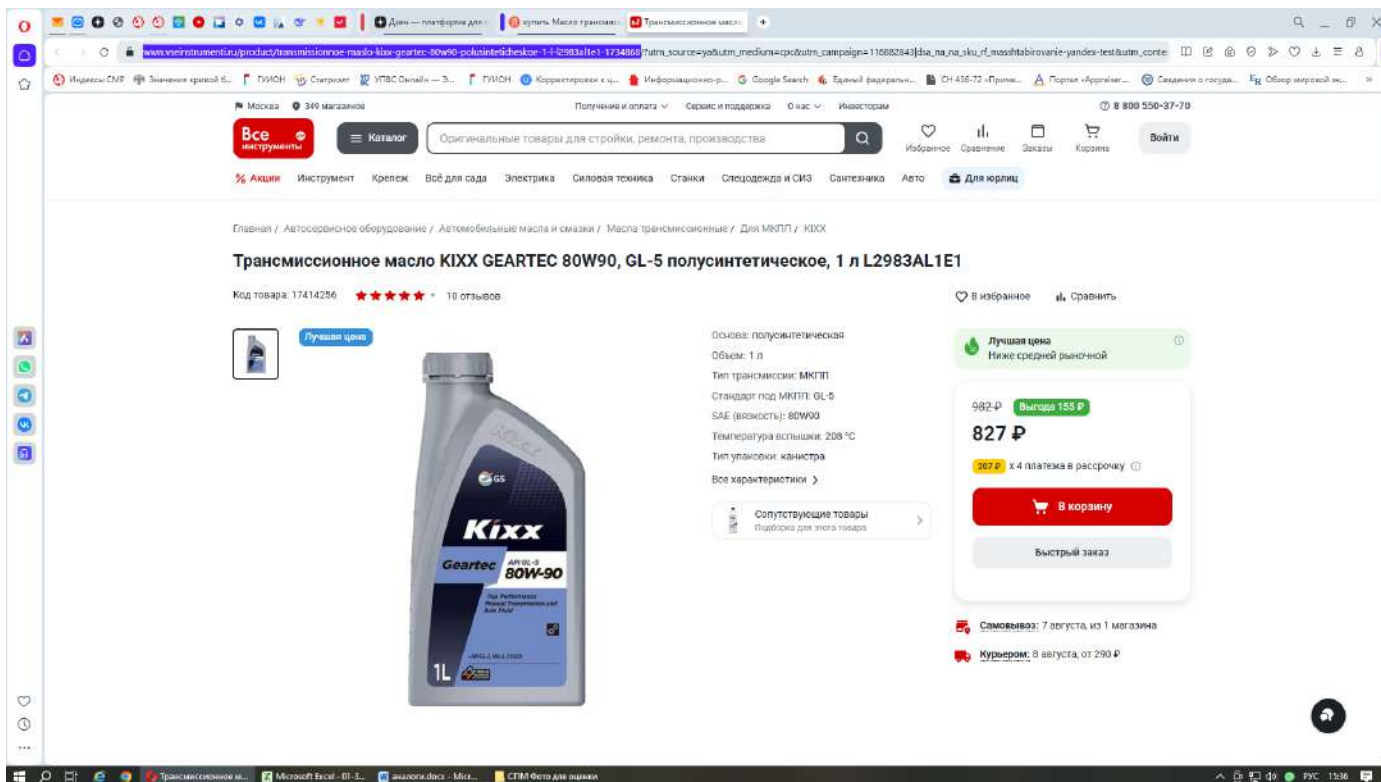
Дзен — платформа для | купить Масло трансмис | Трансмиссионное масл

www.vseinstrumenti.ru/product/transmissionnoe-maslo-kixx-geartec-80w90-polusinteticheskoe-1-l-l2983al1e1-17348688?utm_source=ya&utm_medium=cpc&utm_campaign=116882843|dsa_na_na_sku_rf_masshtabirovanie-yandex-test&utm_conte

Индексы СМР | Значение кривой б... | ГУИОН | Статриэлт | УПВС Онлайн — З... | ГУИОН | Корректировки с ц... | Информационно-р... | Google Search | Единый федеральн... | СН 436-72 «Приме... | Портал «Appraiser... | Сведения о госуда... | Обзор мировой эк...

Москва 349 магазинов | Получение и оплата | Сервис и поддержка | О нас | Инвесторам | 8 800 550-37-70

Все инструменты | Каталог | Оригинальные товары для стройки, ремонта, производства | Избранное | Сравнение | Заказы | Корзина | Войти

% Акции | Инструмент | Крепеж | Всё для сада | Электрика | Силовая техника | Станки | Спецодежда и СИЗ | Сантехника | Авто | Для юрлиц

Главная / Автосервисное оборудование / Автомобильные масла и смазки / Масла трансмиссионные / Для МКПП / KIXX

Трансмиссионное масло KIXX GEARTEC 80W90, GL-5 полусинтетическое, 1 л L2983AL1E1

Код товара: 17414256 · 10 отзывов

В избранное | Сравнить

Лучшая цена

GS Kixx Geartec API GL-5 80W-90 Top Performance Manual Transmission and Axle Fluid 1L

Основа: полусинтетическая
Объем: 1 л
Тип трансмиссии: МКПП
Стандарт под МКПП: GL-5
SAE (вязкость): 80W90
Температура вспышки: 208 °С
Тип упаковки: канистра
Все характеристики >

Сопутствующие товары
Подборка для этого товара

Лучшая цена
Ниже средней рыночной

982 ₽ Выгода 155 ₽
827 ₽
207 ₽ х 4 платежа в рассрочку

В корзину
Быстрый заказ

Самовывоз: 7 августа, из 1 магазина
Курьером: 8 августа, от 290 ₽

Трансмиссионное м... | Microsoft Excel - 01-1... | аналоги.docx - Micr... | СПМ Фото для оценки
РУС 15:36